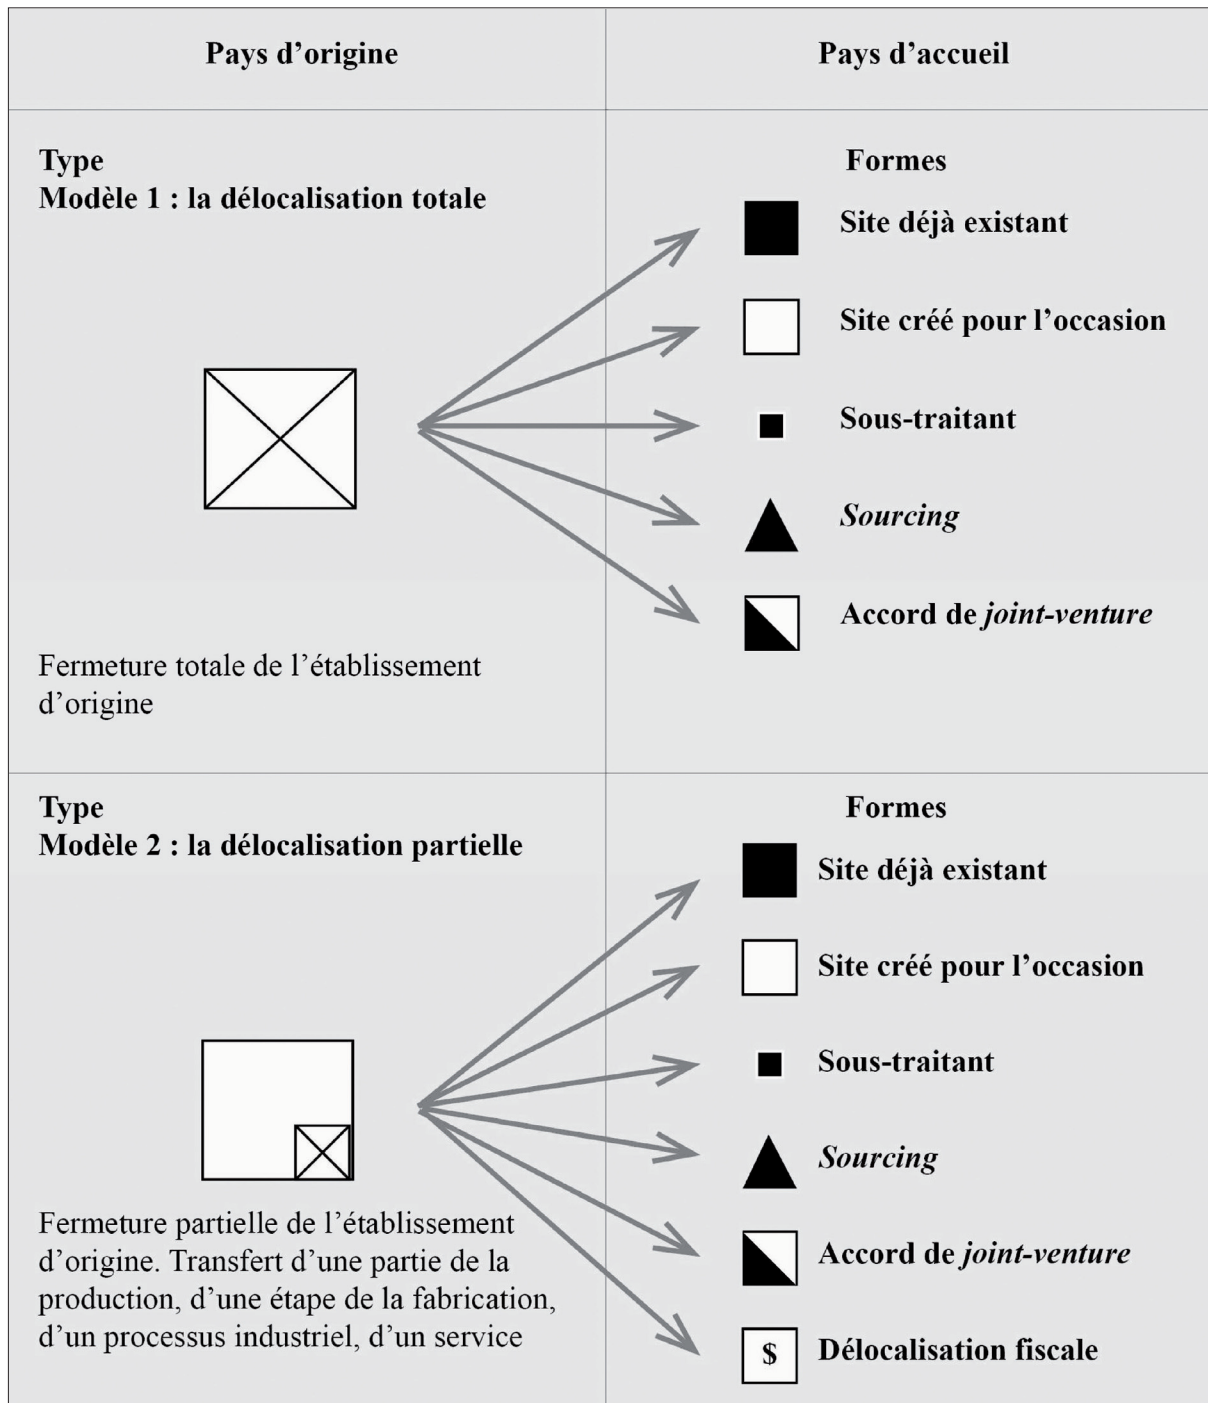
| Pays d'origine | Pays d'accueil |
|---|---|
| Type<br>Modèle 1 : la délocalisation totale<br><br>Fermeture totale de l'établissement d'origine | Formes<br>Site déjà existant<br>Site créé pour l'occasion<br>Sous-traitant<br>*Sourcing*<br>Accord de *joint-venture* |
| Type<br>Modèle 2 : la délocalisation partielle<br><br>Fermeture partielle de l'établissement d'origine. Transfert d'une partie de la production, d'une étape de la fabrication, d'un processus industriel, d'un service | Formes<br>Site déjà existant<br>Site créé pour l'occasion<br>Sous-traitant<br>*Sourcing*<br>Accord de *joint-venture*<br>$ Délocalisation fiscale |